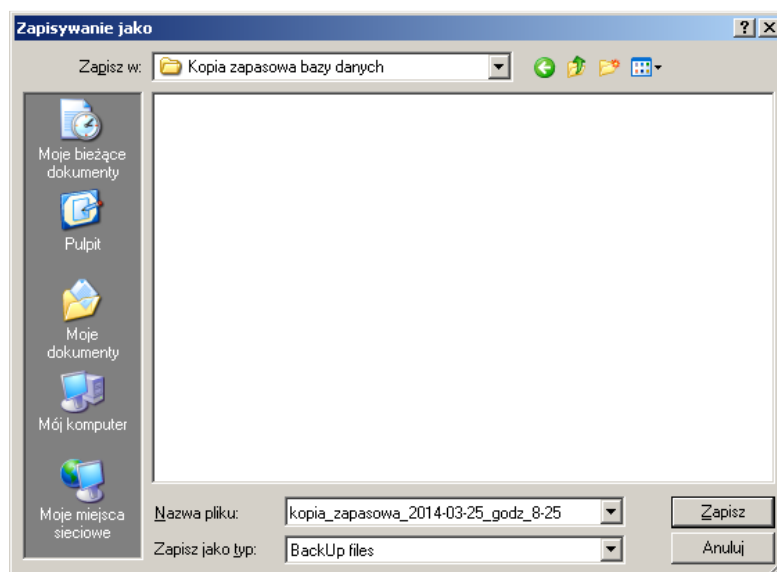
Zapisywanie jako

?

X

Zapisz w:

Kopia zapasowa bazy danych

Moje bieżące dokumenty

Pulpit

Moje dokumenty

Mój komputer

Moje miejsca sieciowe

Nazwa pliku:

kopia_zapasowa_2014-03-25_godz_8-25

Zapisz

Zapisz jako typ:

BackUp files

Anuluj